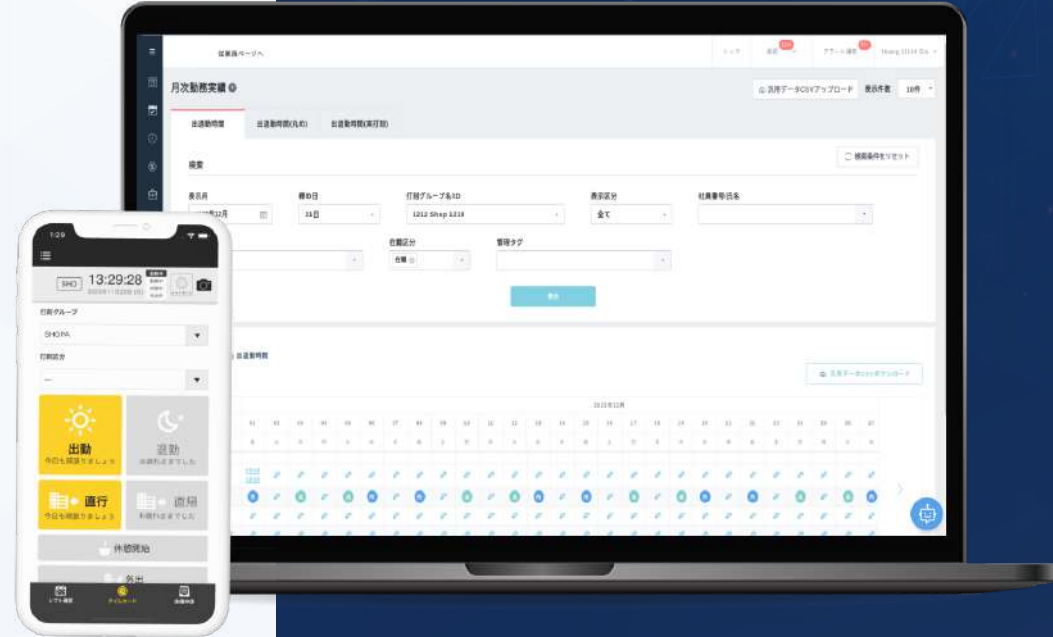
従業員ページへ

月次勤務実績

汎用データCSVアップロード

表示件数 10件

出退勤時間

出退勤時間(丸め)

出退勤時間(実打刻)

検索

検索条件をリセット

表示月

締め日

31日

打刻グループ名/ID

1212 Shop 1212

表示区分

全て

社員番号/氏名

在籍区分

在籍

管理タグ

表示

出退勤時間

汎用データCSVダウンロード

1:29

SHO

13:29:28

打刻グループ

SHOPA

打刻区分

--

出勤

今日も頑張りましょう

退勤

お疲れ様でした

直行

今日も頑張りましょう

直帰

お疲れ様でした

休憩開始

外出